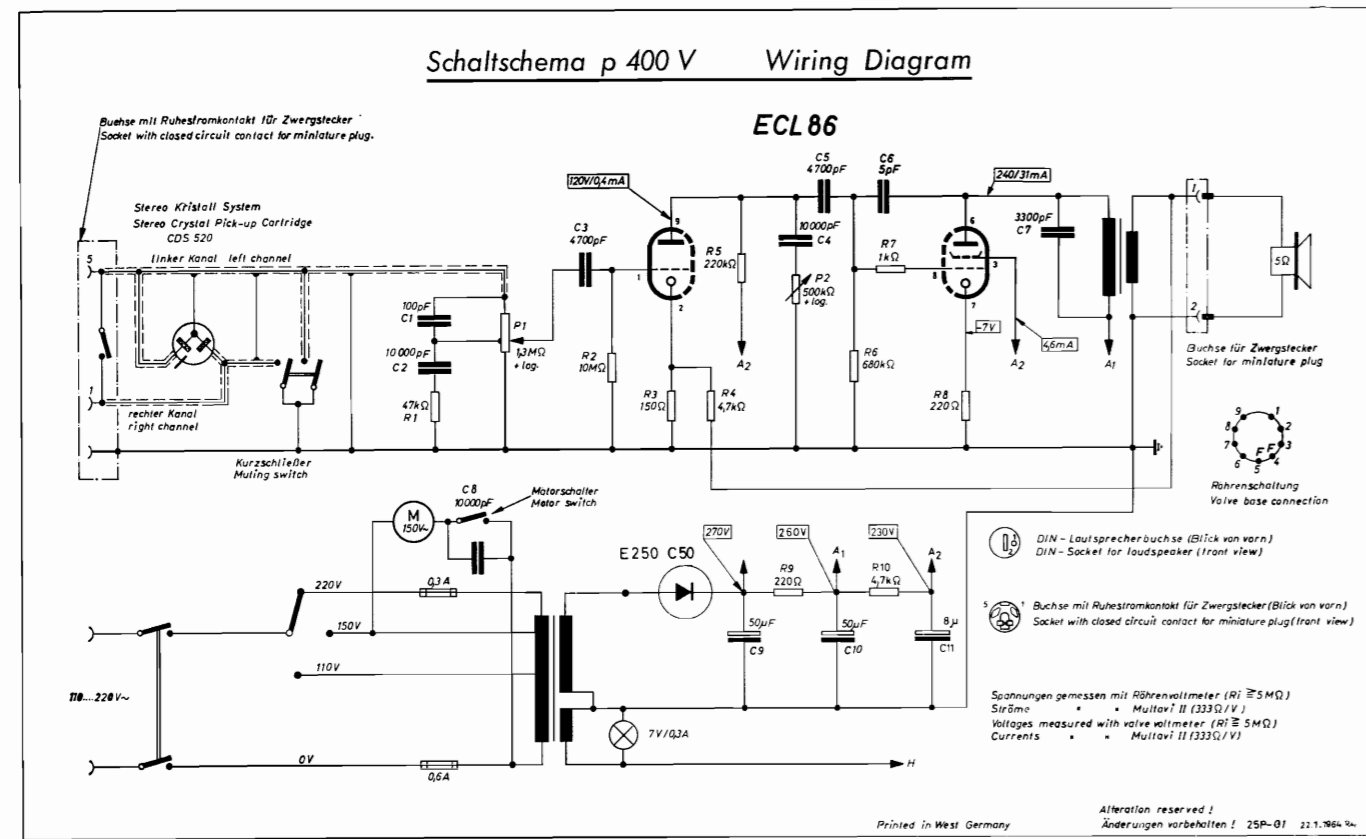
Schaltschema p 400 V Wiring Diagram

Buchse mit Ruhestromkontakt für Zwergstecker
Socket with closed circuit contact for miniature plug.

ECL 86

Stereo Kristall System
Stereo Crystal Pick-up Cartridge
CDS 520

5
linker Kanal left channel
1
rechter Kanal
right channel

Kurzschließer
Muting switch

100pF
C1
10 000pF
C2
47kΩ
R1

P1
1,3MΩ
+ log.

C3
4700pF

R2
10MΩ

120V/0,4mA

9
1
2

R5
220kΩ

A2

R3
150Ω

R4
4,7kΩ

C5
4700pF

10 000pF
C4

P2
500kΩ
+ log.

C6
5pF

R7
1kΩ

R6
680kΩ

240/31mA

6
8
3
7

-7V

A2

4,6mA

R8
220Ω

3300pF
C7

A1

1
2

5Ω

Buchse für Zwergstecker
Socket for miniature plug

9 1 2 3 4 5 6 7 8
F F

Röhrenschaltung
Valve base connection

M
150V~

C8
10000pF

Motorschalter
Motor switch

220V
150V
110V
0V

0,3 A
0,6A

110...220V~

E250 C50

270V
260V
230V

A1
A2

R9
220Ω

R10
4,7kΩ

50µF
C9

50µF
C10

8µ
C11

7V/0,3A

H

DIN - Lautsprecherbuchse (Blick von vorn)
DIN - Socket for loudspeaker (front view)

Buchse mit Ruhestromkontakt für Zwergstecker (Blick von vorn)
Socket with closed circuit contact for miniature plug (front view)

Spannungen gemessen mit Röhrenvoltmeter (Ri $\geqq$ 5MΩ)
Ströme " " Multavi II (333Ω/V)
Voltages measured with valve voltmeter (Ri $\geqq$ 5MΩ)
Currents " " Multavi II (333Ω/V)

Printed in West Germany

Alteration reserved !
Änderungen vorbehalten ! 25P-01 22.1.1964 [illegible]